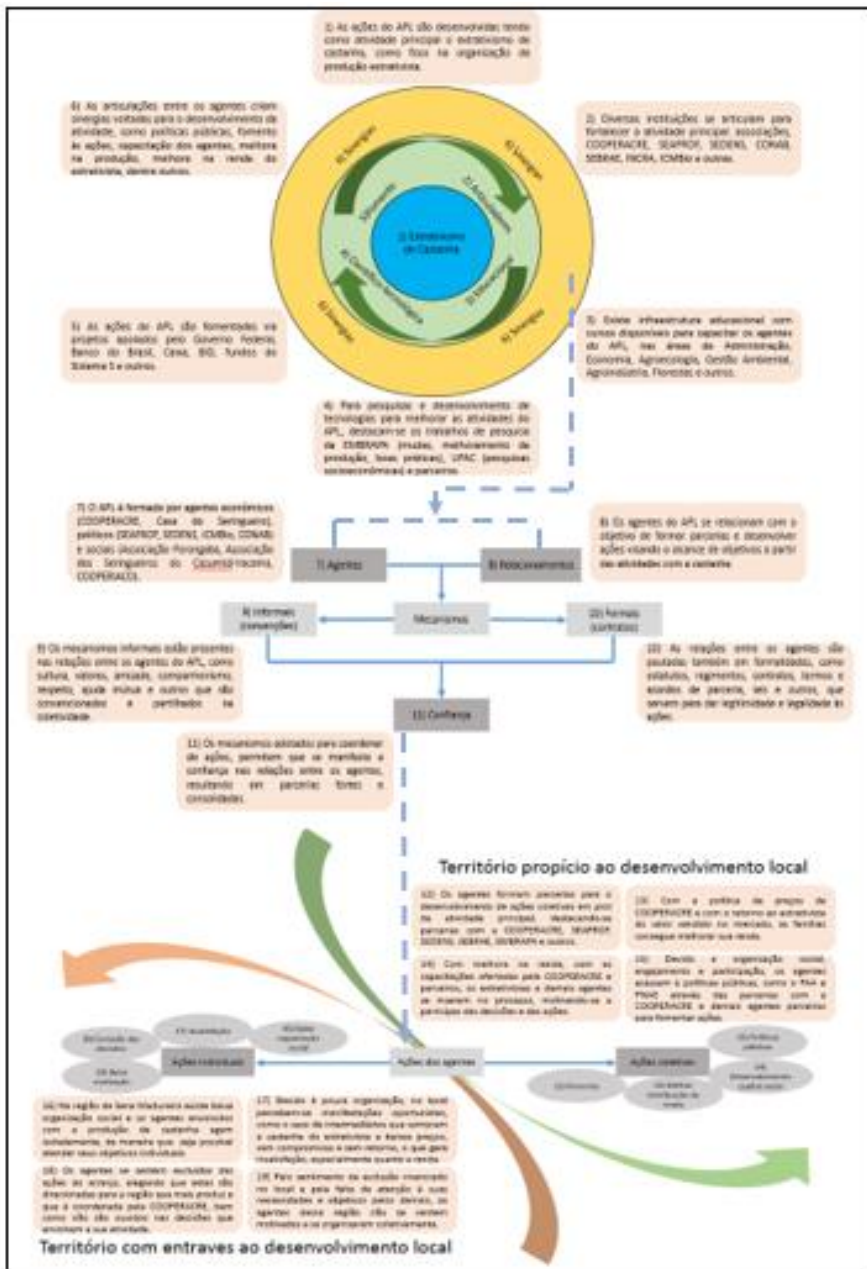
1) As ações do APL são desenvolvidas tendo como atividade principal o extrativismo de castanha, com foco na organização da produção extrativista.

6) As articulações entre os agentes criam sinergias voltadas para o desenvolvimento da atividade, como políticas públicas, fomento às ações, capacitação dos agentes, melhoria na produção, melhora na renda do extrativista, dentre outros.

2) Diversas instituições se articulam para fortalecer a atividade principal: associações, COOPERACRE, SEAPROF, SEDENS, CONAB, SEBRAE, INCRA, ICMBio e outras.

1) Extrativismo de Castanha

6) Sinergias

6) Sinergias

6) Sinergias

6) Sinergias

3) Fomento

2) Articulações

5) Educacional

4) Ciência e Tecnologia

3) As ações do APL são fomentadas via projetos apoiados pelo Governo Federal, Banco do Brasil, Caixa, BID, fundos do Sistema S e outros.

5) Existe infraestrutura educacional com cursos disponíveis para capacitar os agentes do APL, nas áreas de Administração, Economia, Agroecologia, Gestão Ambiental, Agronegócio, Florestas e outros.

4) Para pesquisas e desenvolvimento de tecnologias para melhorar as atividades do APL, destacam-se os trabalhos de pesquisa da EMBRAPA (mudas, melhoramento da produção, boas práticas), UFAC (pesquisas socioeconômicas) e parceiros.

7) O APL é formado por agentes econômicos (COOPERACRE, Casa do Seringueiro), públicos (SEAPROF, SEDENS, ICMBio, CONAB) e sociais (Associação Porongaba, Associação dos Seringueiros do Cazumbá-Iracema, COOPERACS).

8) Os agentes do APL se relacionam com o objetivo de formar parcerias e desenvolver ações visando o alcance de objetivos a partir das atividades com a castanha.

7) Agentes

8) Relacionamentos

9) Informais (convenções)

Mecanismos

10) Formais (contratos)

9) Os mecanismos informais estão presentes nas relações entre os agentes do APL, como cultura, valores, amizade, companheirismo, respeito, ajuda mútua e outros que são convencionados e partilhados na coletividade.

10) As relações entre os agentes são pautadas também em formalidades, como estatutos, regimentos, contratos, termos e acordos de parceria, leis e outros, que servem para dar legitimidade e legalidade às ações.

11) Confiança

11) Os mecanismos adotados para coordenar as ações, permitem que se manifeste a confiança nas relações entre os agentes, resultando em parcerias fortes e consolidadas.

Território propício ao desenvolvimento local

12) Os agentes formam parcerias para o desenvolvimento de ações coletivas em prol da atividade principal, destacando-se as parcerias com a COOPERACRE, SEAPROF, SEDENS, SEBRAE, EMBRAPA e outros.

13) Com a política de preços da COOPERACRE e com o retorno ao extrativista do valor vendido no mercado, as famílias conseguem melhorar sua renda.

14) Com melhora na renda, com as capacitações ofertadas pela COOPERACRE e parceiros, os extrativistas e demais agentes se inserem no processo, motivando-os a participar das decisões e das ações.

15) Devido à organização social, engajamento e participação, os agentes acessam às políticas públicas, como o PAA e PNAE através das parcerias com a COOPERACRE e demais agentes parceiros para fomentar ações.

16) Exclusão das decisões

17) Acumulação

18) Baixa organização social

19) Baixa motivação

Ações individuais

Ações dos agentes

Ações coletivas

15) Políticas públicas

14) Desenvolvimento (capital social)

13) Renda

13) Melhor distribuição de renda

16) Na região do Seria Madureira existe baixa organização social e os agentes envolvidos com a produção da castanha agem isoladamente, de maneira que, seja possível atender seus objetivos individuais.

17) Devido à pouca organização, no local percebem-se manifestações oportunistas, como o caso de intermediários que compram a castanha do extrativista a baixos preços, sem compromisso e sem retorno, o que gera insatisfação, especialmente quanto à renda.

18) Os agentes se sentem excluídos das ações do arranjo, alegando que estas são direcionadas para a região que mais produz e que é coordenada pela COOPERACRE, bem como não são ouvidos nas decisões que envolvem a sua atividade.

19) Pelo sentimento de exclusão ocasionado no local e pelo fato de atender às suas necessidades e objetivos pelos demais, os agentes desta região não se sentem motivados a se organizarem coletivamente.

Território com entraves ao desenvolvimento local